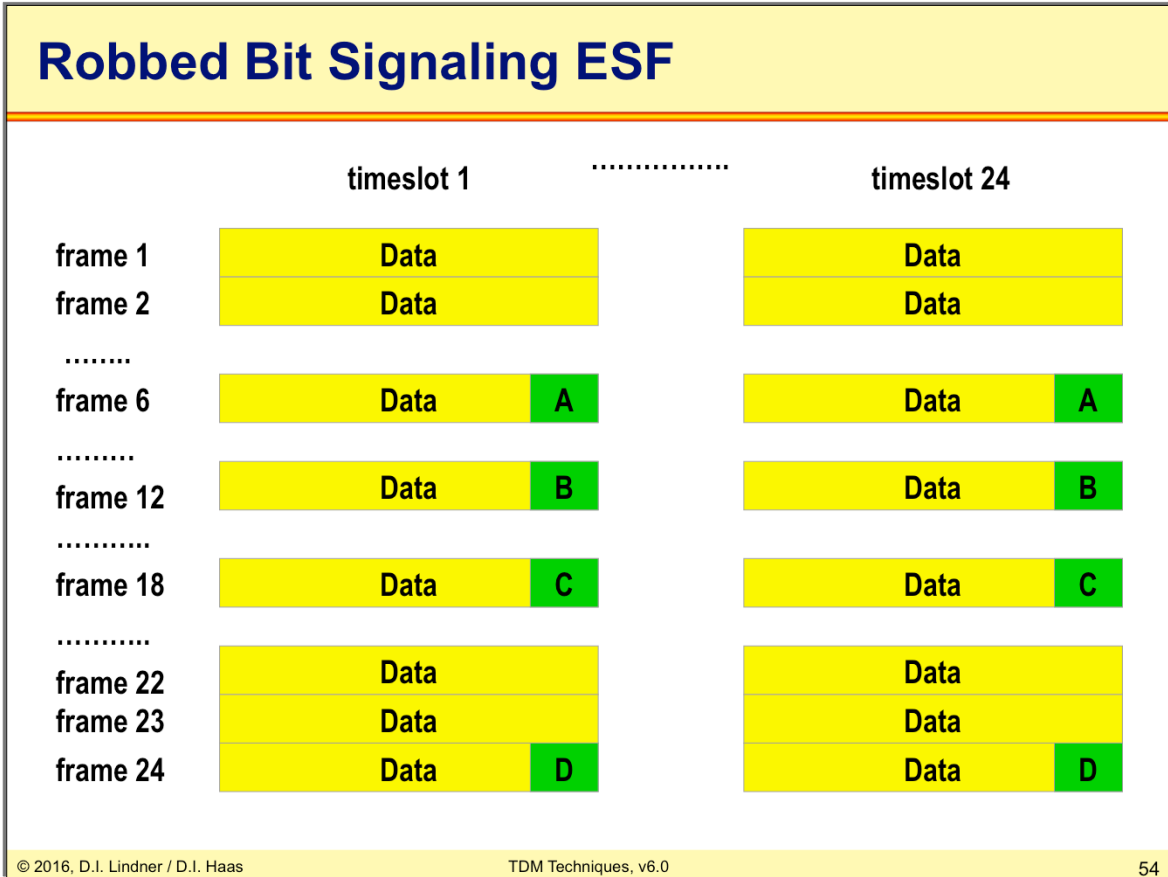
Robbed Bit Signaling ESF

timeslot 1 ……………. timeslot 24

frame 1 Data Data
frame 2 Data Data
……..
frame 6 Data A Data A
………
frame 12 Data B Data B
………..
frame 18 Data C Data C
………..
frame 22 Data Data
frame 23 Data Data
frame 24 Data D Data D

© 2016, D.I. Lindner / D.I. Haas TDM Techniques, v6.0 54